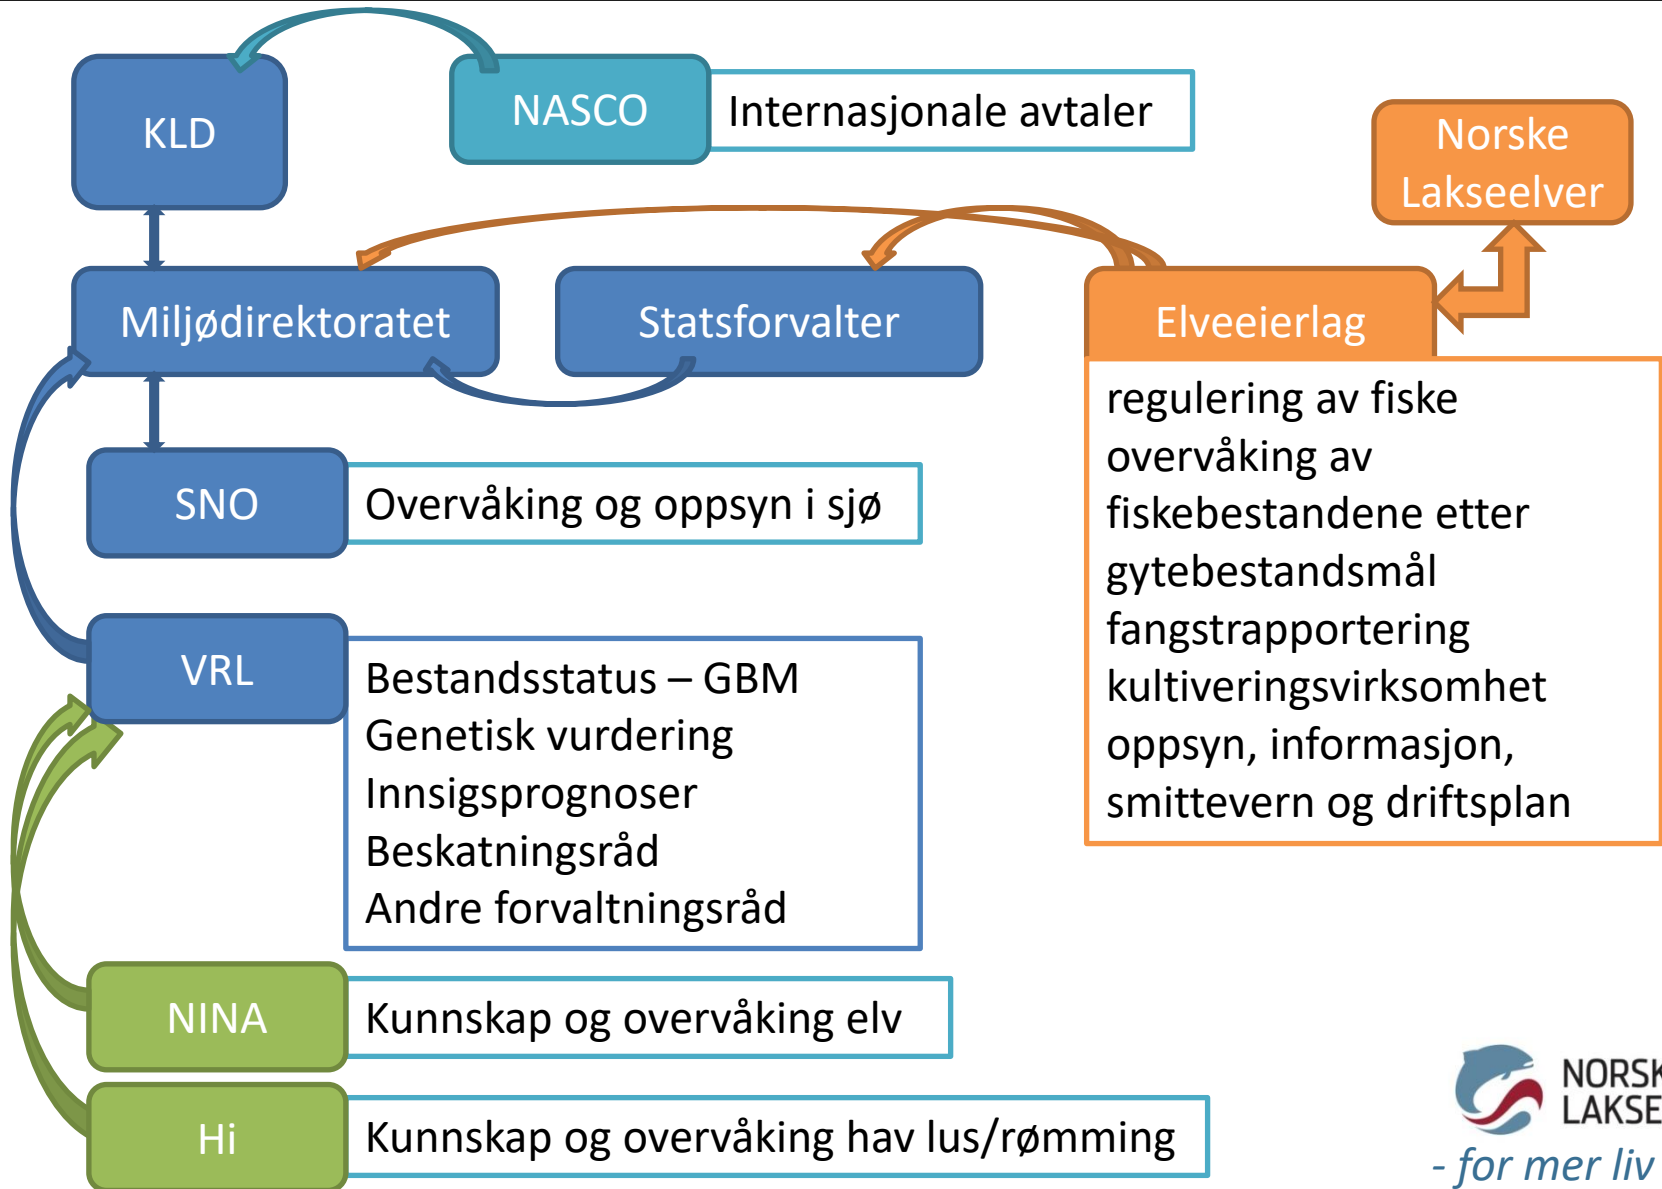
KLD

NASCO

Internasjonale avtaler

Norske Lakseelver

Miljødirektoratet

Statsforvalter

Elveeierlag

regulering av fiske
overvåking av fiskebestandene etter gytebestandsmål
fangstrapportering
kultiveringsvirksomhet
oppsyn, informasjon, smittevern og driftsplan

SNO

Overvåking og oppsyn i sjø

VRL

Bestandsstatus – GBM
Genetisk vurdering
Innsigsprognoser
Beskatningsråd
Andre forvaltningsråd

NINA

Kunnskap og overvåking elv

Hi

Kunnskap og overvåking hav lus/rømming

NORSK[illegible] LAKSE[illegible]
- for mer liv